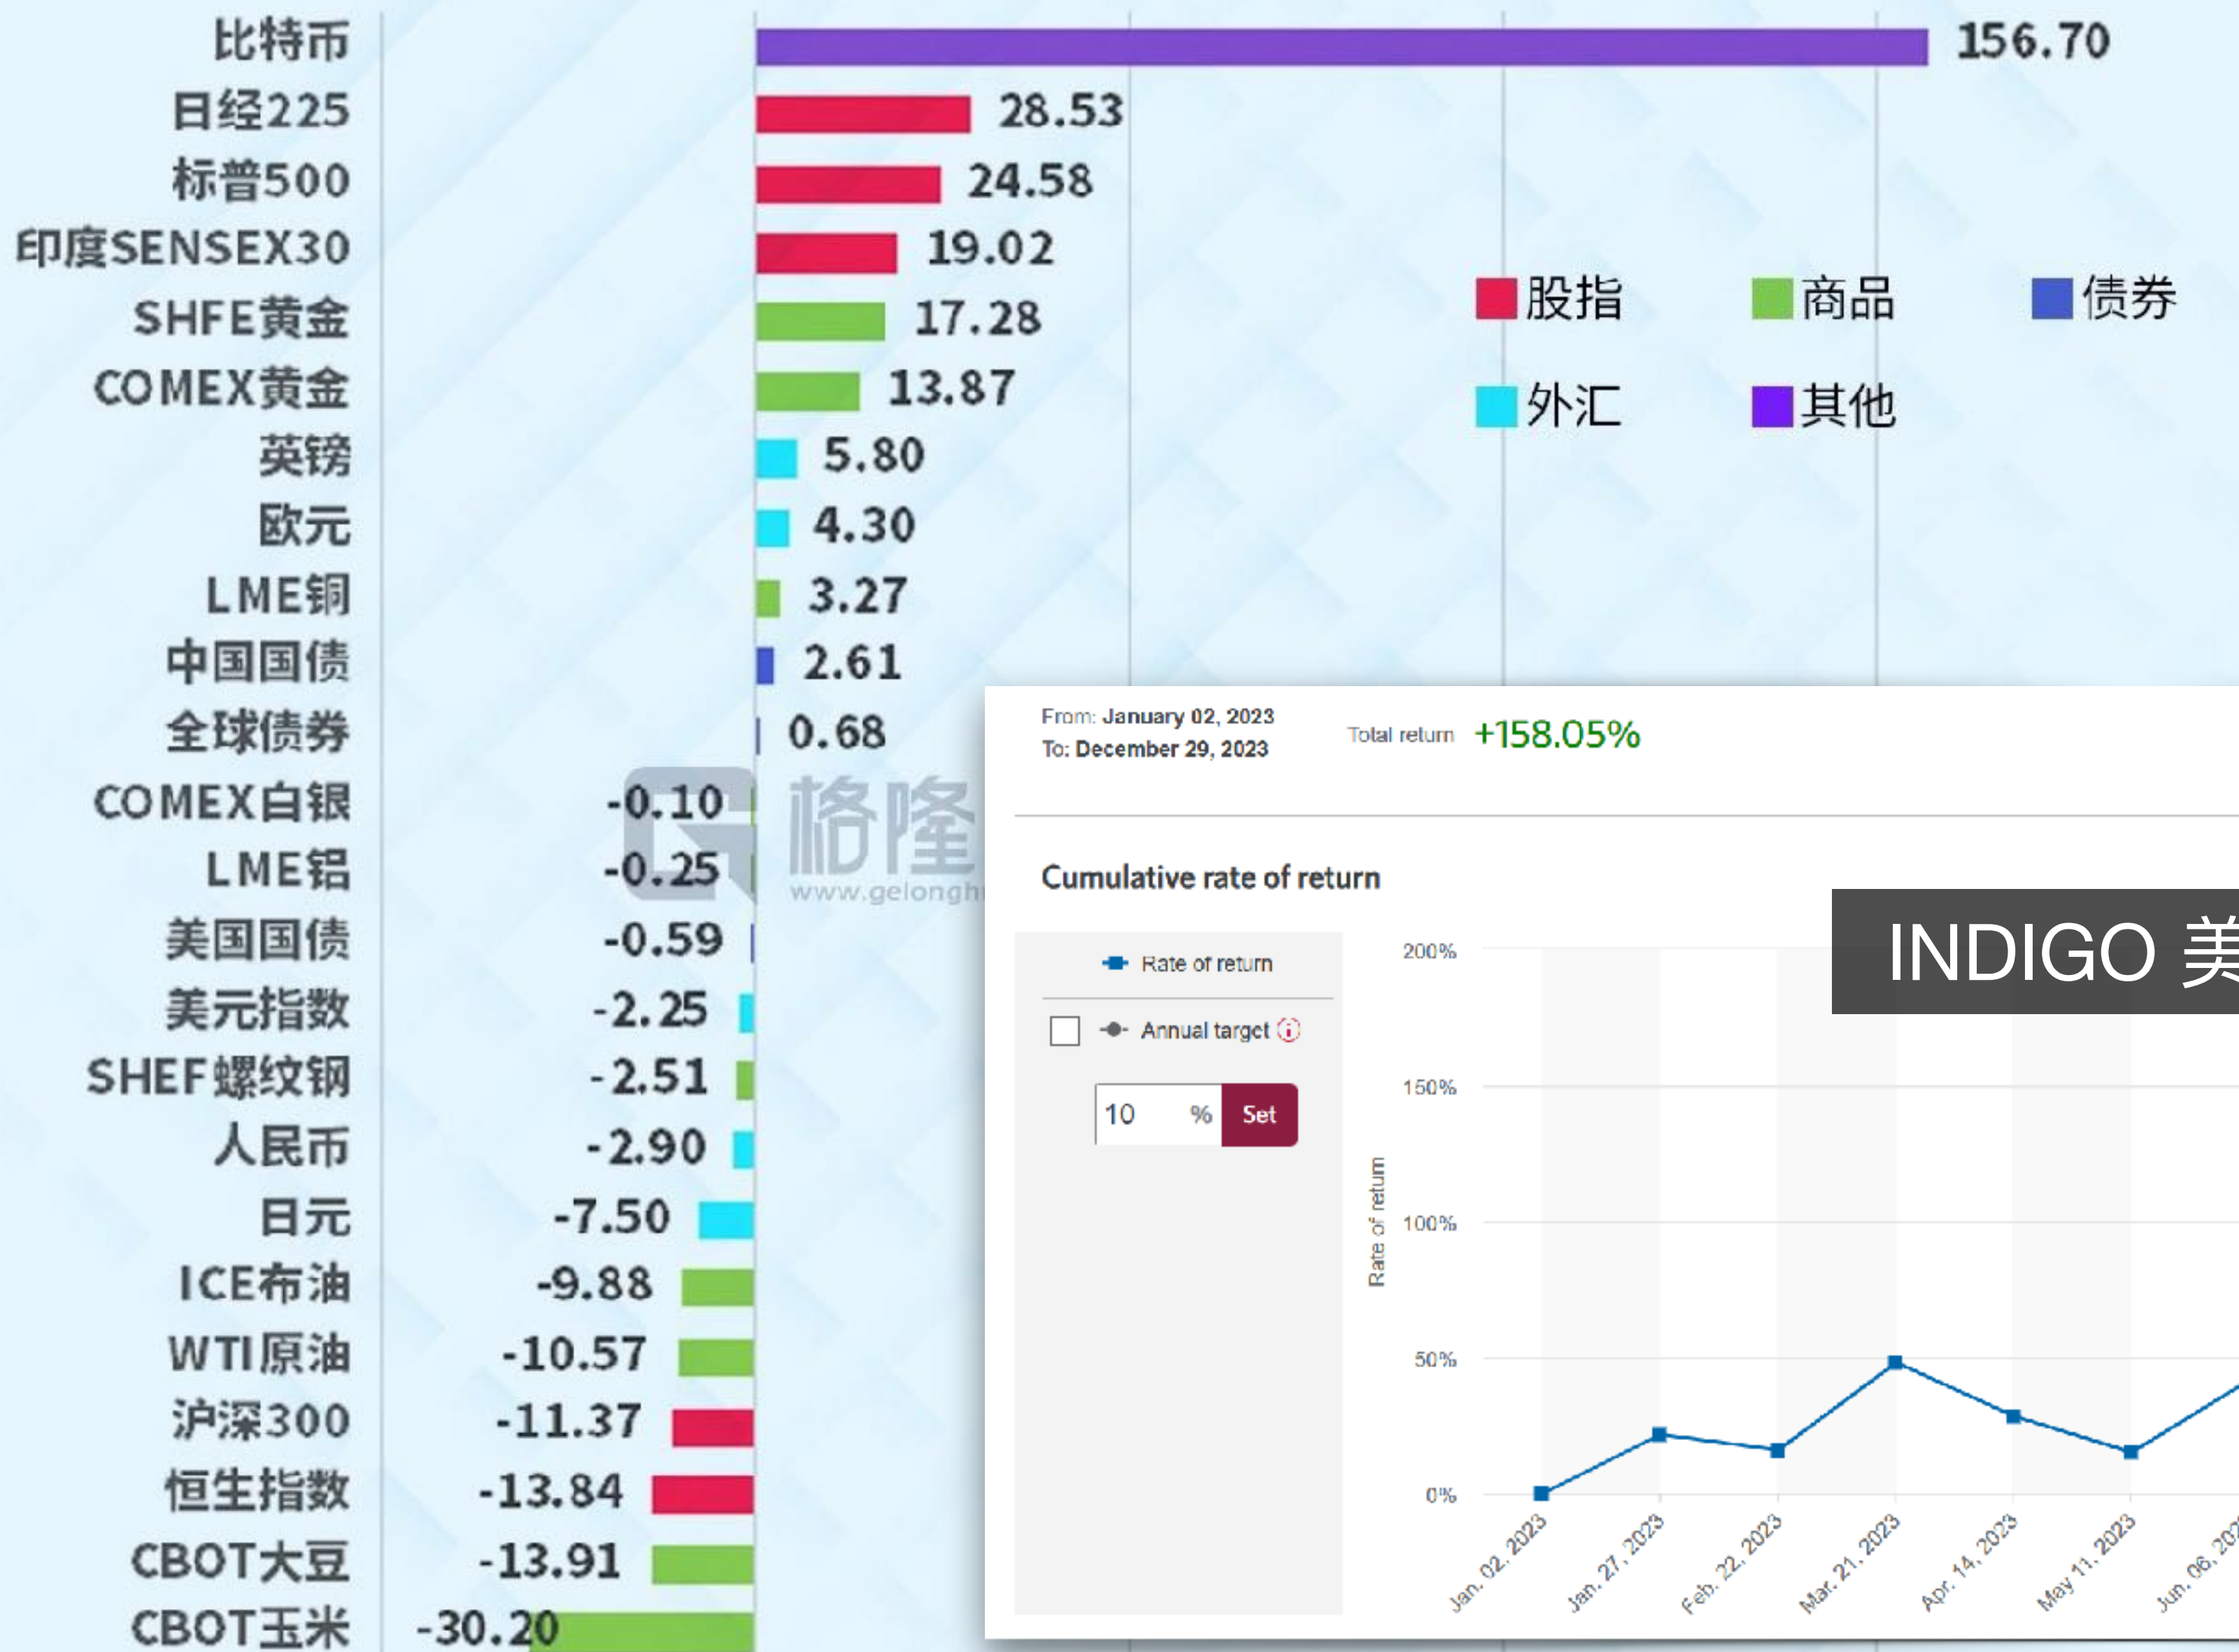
比特币 156.70
日经225 28.53
标普500 24.58
印度SENSEX30 19.02
SHFE黄金 17.28
COMEX黄金 13.87
英镑 5.80
欧元 4.30
LME铜 3.27
中国国债 2.61
全球债券 0.68
COMEX白银 -0.10
LME铝 -0.25
美国国债 -0.59
美元指数 -2.25
SHEF螺纹钢 -2.51
人民币 -2.90
日元 -7.50
ICE布油 -9.88
WTI原油 -10.57
沪深300 -11.37
恒生指数 -13.84
CBOT大豆 -13.91
CBOT玉米 -30.20

股指 商品 债券
外汇 其他

格隆
www.gelongh

From: January 02, 2023
To: December 29, 2023

Total return +158.05%

Cumulative rate of return

INDIGO 美

Rate of return
Annual target
10 % Set

200%
150%
100%
50%
0%
Rate of return

Jan. 02, 2023
Jan. 27, 2023
Feb. 22, 2023
Mar. 21, 2023
Apr. 14, 2023
May 11, 2023
Jun. 06, 202